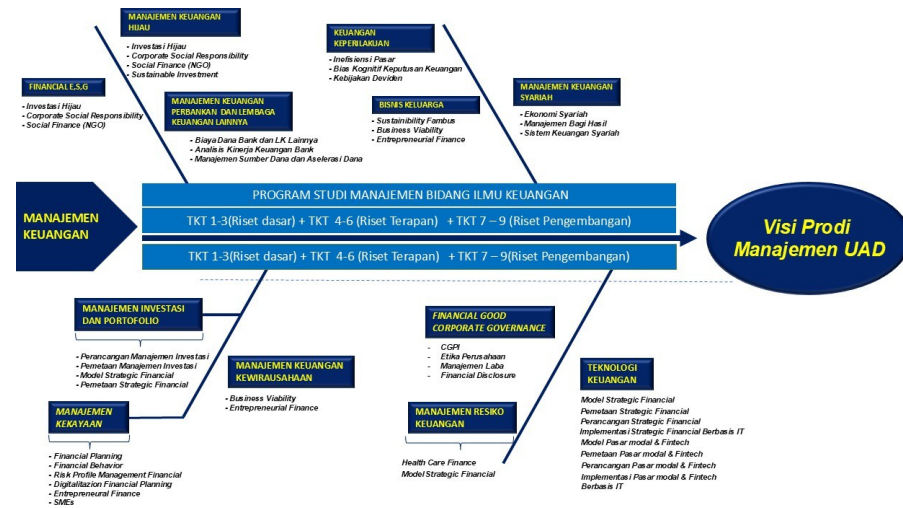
MANAJEMEN KEUANGAN HIJAU

- Investasi Hijau
- Corporate Social Responsibility
- Social Finance (NGO)
- Sustainable Investment

FINANCIAL E,S,G

- Investasi Hijau
- Corporate Social Responsibility
- Social Finance (NGO)

MANAJEMEN KEUANGAN PERBANKAN DAN LEMBAGA KEUANGAN LAINNYA

- Biaya Dana Bank dan LK Lainnya
- Analisis Kinerja Keuangan Bank
- Manajemen Sumber Dana dan Aselerasi Dana

KEUANGAN KEPERILAKUAN

- Inefisiensi Pasar
- Bias Kognitif Keputusan Keuangan
- Kebijakan Deviden

BISNIS KELUARGA

- Sustainability Fambus
- Business Viability
- Entrepreneurial Finance

MANAJEMEN KEUANGAN SYARIAH

- Ekonomi Syariah
- Manajemen Bagi Hasil
- Sistem Keuangan Syariah

MANAJEMEN KEUANGAN

PROGRAM STUDI MANAJEMEN BIDANG ILMU KEUANGAN

TKT 1-3(Riset dasar) + TKT 4-6 (Riset Terapan) + TKT 7 – 9 (Riset Pengembangan)

TKT 1-3(Riset dasar) + TKT 4-6 (Riset Terapan) + TKT 7 – 9(Riset Pengembangan)

Visi Prodi Manajemen UAD

MANAJEMEN INVESTASI DAN PORTOFOLIO

- Perancangan Manajemen Investasi
- Pemetaan Manajemen Investasi
- Model Strategic Financial
- Pemetaan Strategic Financial

MANAJEMEN KEUANGAN KEWIRAUSAHAAN

- Business Viability
- Entrepreneurial Finance

MANAJEMEN KEKAYAAN

- Financial Planning
- Financial Behavior
- Risk Profile Management Financial
- Digitalitazion Financial Planning
- Entrepreneurial Finance
- SMEs

FINANCIAL GOOD CORPORATE GOVERNANCE

- CGPI
- Etika Perusahaan
- Manajemen Laba
- Financial Disclosure

MANAJEMEN RESIKO KEUANGAN

Health Care Finance
Model Strategic Financial

TEKNOLOGI KEUANGAN

Model Strategic Financial
Pemetaan Strategic Financial
Perancangan Strategic Financial
Implementasi Strategic Financial Berbasis IT
Model Pasar modal & Fintech
Pemetaan Pasar modal & Fintech
Perancangan Pasar modal & Fintech
Implementasi Pasar modal & Fintech Berbasis IT